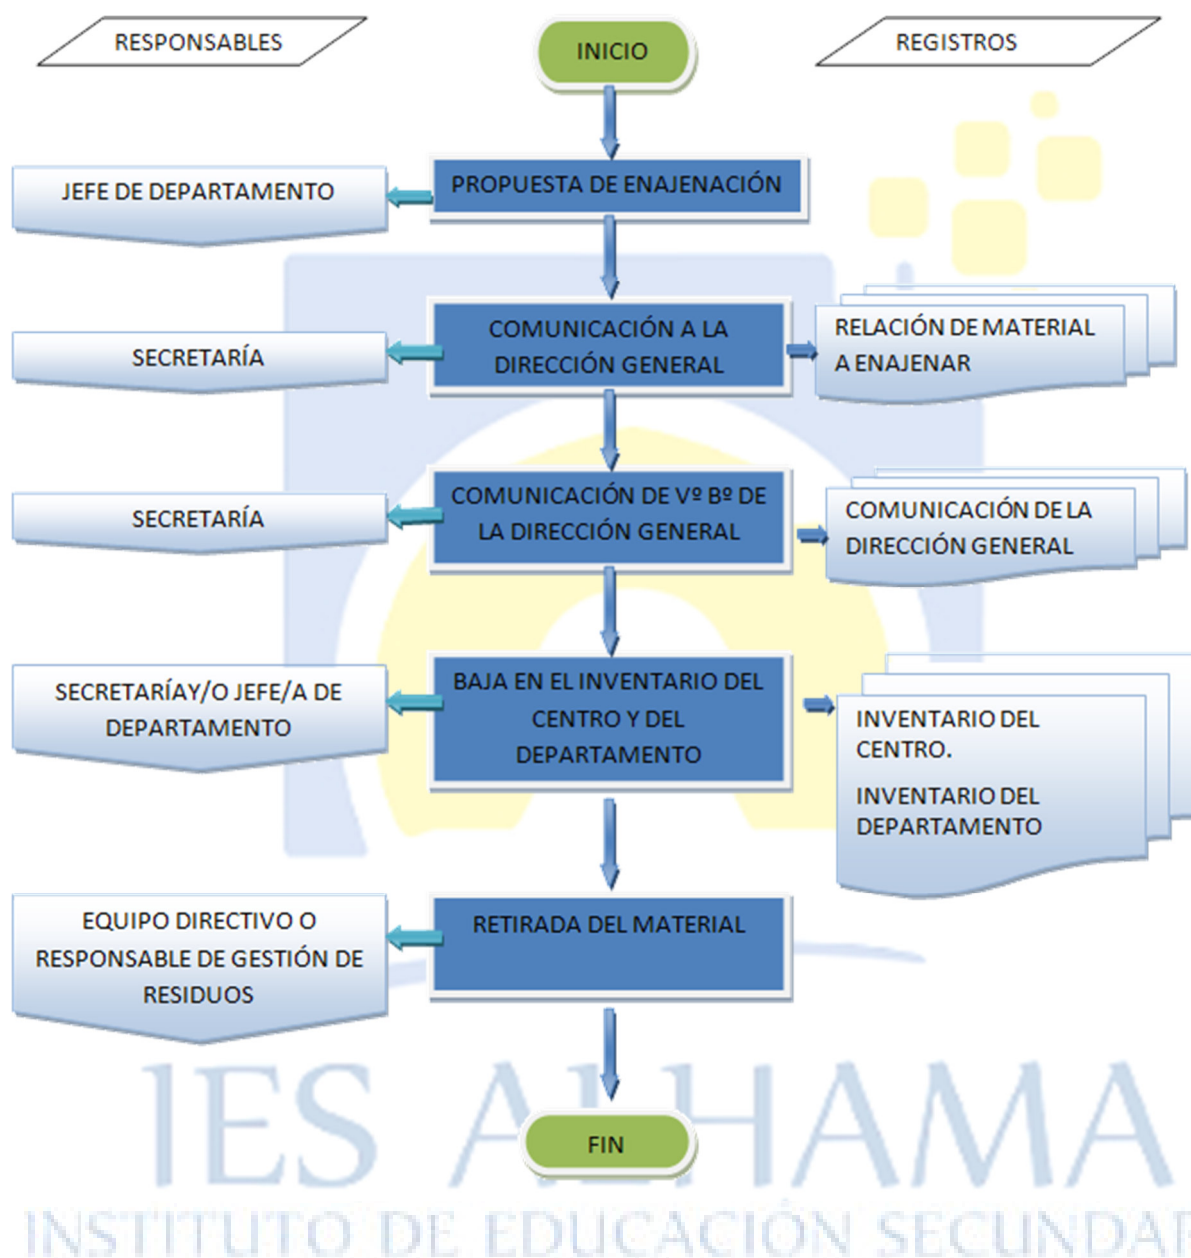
RESPONSABLES

INICIO

REGISTROS

JEFE DE DEPARTAMENTO

PROPUESTA DE ENAJENACIÓN

SECRETARÍA

COMUNICACIÓN A LA DIRECCIÓN GENERAL

RELACIÓN DE MATERIAL A ENAJENAR

SECRETARÍA

COMUNICACIÓN DE Vº Bº DE LA DIRECCIÓN GENERAL

COMUNICACIÓN DE LA DIRECCIÓN GENERAL

SECRETARÍAY/O JEFE/A DE DEPARTAMENTO

BAJA EN EL INVENTARIO DEL CENTRO Y DEL DEPARTAMENTO

INVENTARIO DEL CENTRO.

INVENTARIO DEL DEPARTAMENTO

EQUIPO DIRECTIVO O RESPONSABLE DE GESTIÓN DE RESIDUOS

RETIRADA DEL MATERIAL

FIN

IES A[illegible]HAMA
INSTITUTO DE EDUCACIÓN SECUNDA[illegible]